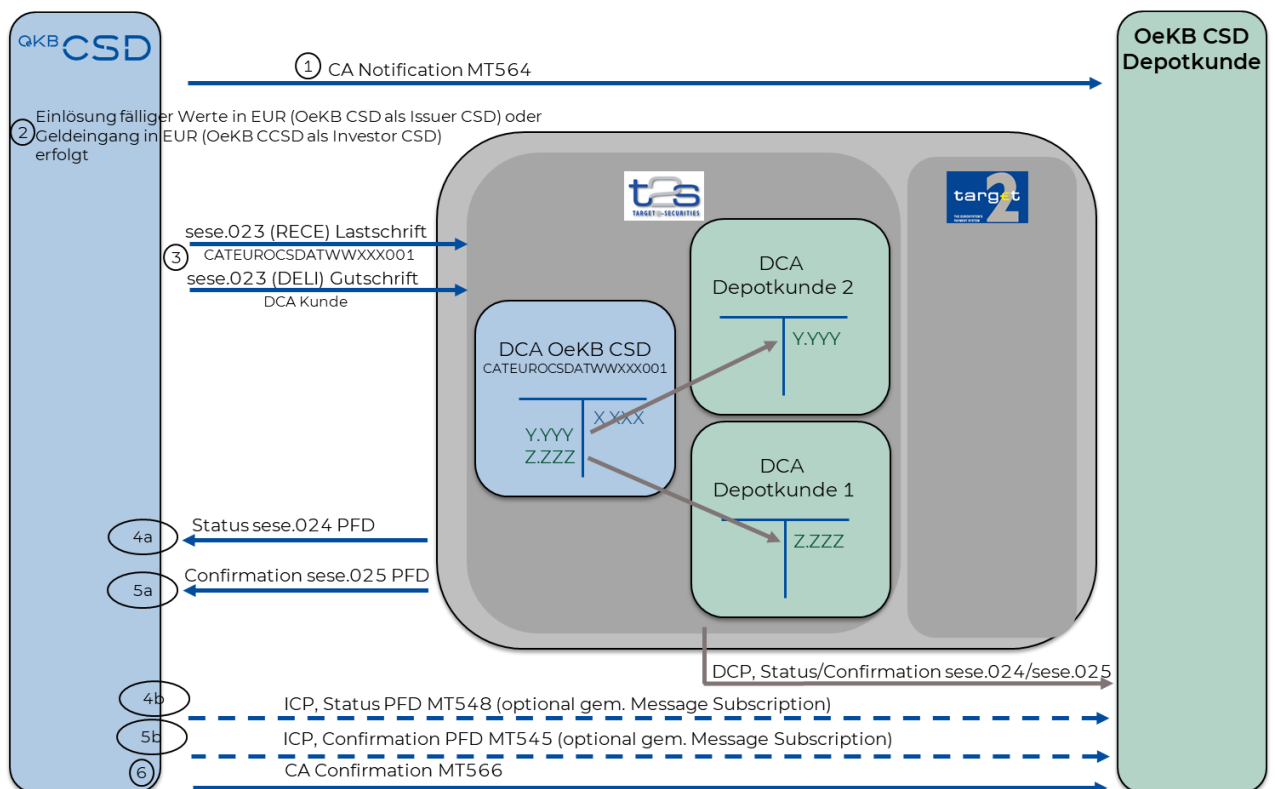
OeKB CSD

OeKB CSD Depotkunde

1 CA Notification MT564

2 Einlösung fälliger Werte in EUR (OeKB CSD als Issuer CSD) oder Geldeingang in EUR (OeKB CCSD als Investor CSD) erfolgt

t2s TARGET2-SECURITIES

target2 THE EUROSYSTEM'S PAYMENT SYSTEM

3 sese.023 (RECE) Lastschrift
CATEUROCSDATWWXXX001
sese.023 (DELI) Gutschrift
DCA Kunde

DCA Depotkunde 2
Y.YYY

DCA OeKB CSD
CATEUROCSDATWWXXX001
X.XXX
Y.YYY
Z.ZZZ

DCA Depotkunde 1
Z.ZZZ

4a Status sese.024 PFD
5a Confirmation sese.025 PFD

DCP, Status/Confirmation sese.024/sese.025

4b ICP, Status PFD MT548 (optional gem. Message Subscription)
5b ICP, Confirmation PFD MT545 (optional gem. Message Subscription)
6 CA Confirmation MT566